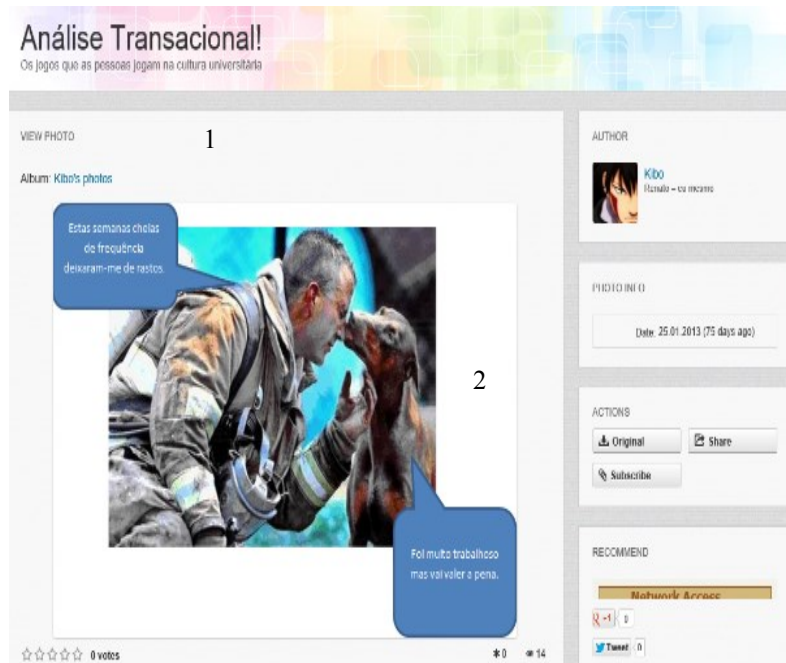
Análise Transacional!
Os jogos que as pessoas jogam na cultura universitária

VIEW PHOTO

1

Album: Kibo's photos

Estas semanas cheias de frequência deixaram-me de rastos.

2

Foi muito trabalhoso mas vai valer a pena.

☆☆☆☆☆ 0 votos

0 14

AUTHOR

Kibo
Renato – eu mesmo

PHOTO INFO

Date: 25.01.2013 (75 days ago)

ACTIONS

Original

Share

Subscribe

RECOMMEND

Network Access

+1 0

Tweet 0